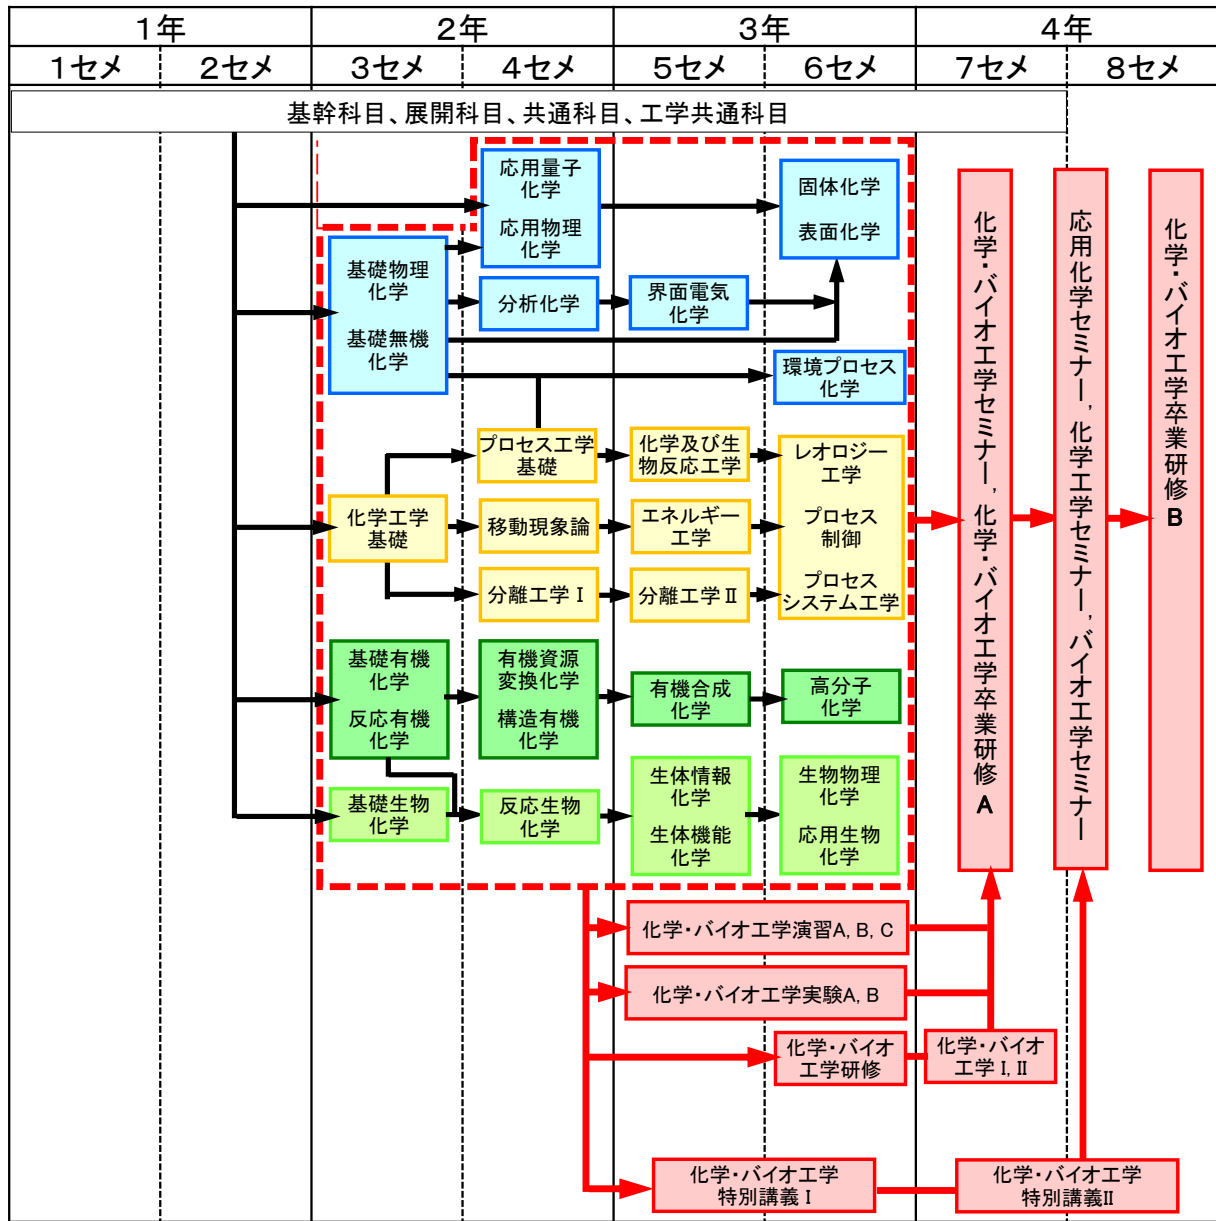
| 1年 | | 2年 | | 3年 | | 4年 | |
|---|---|---|---|---|---|---|---|
| 1セメ | 2セメ | 3セメ | 4セメ | 5セメ | 6セメ | 7セメ | 8セメ |

基幹科目、展開科目、共通科目、工学共通科目

応用量子化学

応用物理化学

固体化学

表面化学

基礎物理化学

基礎無機化学

分析化学

界面電気化学

環境プロセス化学

プロセス工学基礎

化学及び生物反応工学

レオロジー工学

化学工学基礎

移動現象論

エネルギー工学

プロセス制御

分離工学 I

分離工学 II

プロセスシステム工学

基礎有機化学

反応有機化学

有機資源変換化学

構造有機化学

有機合成化学

高分子化学

基礎生物化学

反応生物化学

生体情報化学

生体機能化学

生物物理化学

応用生物化学

化学・バイオ工学セミナー，化学・バイオ工学卒業研修A

応用化学セミナー，化学工学セミナー，バイオ工学セミナー

化学・バイオ工学卒業研修B

化学・バイオ工学演習A, B, C

化学・バイオ工学実験A, B

化学・バイオ工学研修

化学・バイオ工学 I, II

化学・バイオ工学特別講義 I

化学・バイオ工学特別講義II